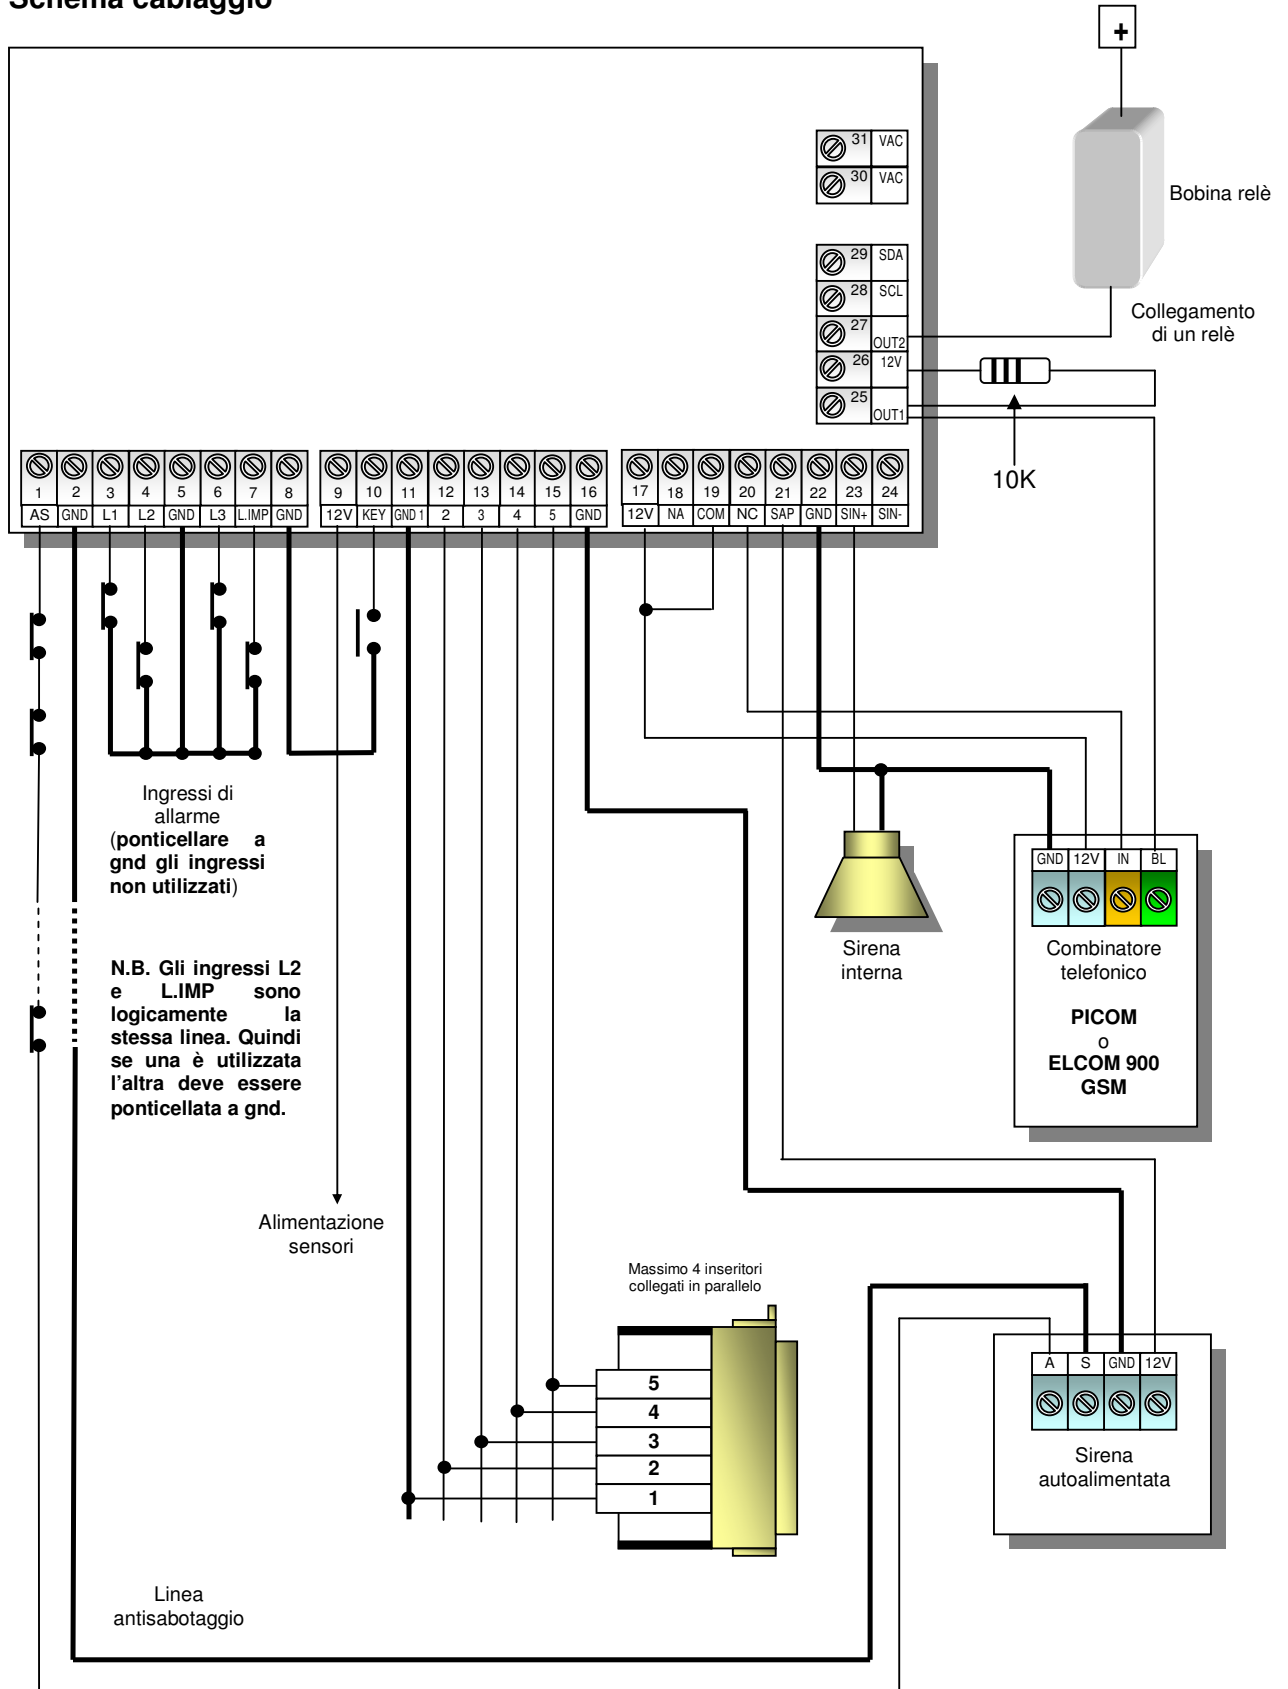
Schema cablaggio

31 VAC
30 VAC
29 SDA
28 SCL
27 OUT2
26 12V
25 OUT1

Bobina relè

Collegamento di un relè

10K

| 1 | 2 | 3 | 4 | 5 | 6 | 7 | 8 |
|---|---|---|---|---|---|---|---|
| AS | GND | L1 | L2 | GND | L3 | L.IMP | GND |

| 9 | 10 | 11 | 12 | 13 | 14 | 15 | 16 |
|---|---|---|---|---|---|---|---|
| 12V | KEY | GND 1 | 2 | 3 | 4 | 5 | GND |

| 17 | 18 | 19 | 20 | 21 | 22 | 23 | 24 |
|---|---|---|---|---|---|---|---|
| 12V | NA | COM | NC | SAP | GND | SIN+ | SIN- |

Ingressi di allarme (ponticellare a gnd gli ingressi non utilizzati)

N.B. Gli ingressi L2 e L.IMP sono logicamente la stessa linea. Quindi se una è utilizzata l'altra deve essere ponticellata a gnd.

Sirena interna

GND 12V IN BL

Combinatore telefonico

PICOM
o
ELCOM 900 GSM

Alimentazione sensori

Massimo 4 inseritori collegati in parallelo

5
4
3
2
1

A S GND 12V

Sirena autoalimentata

Linea antisabotaggio